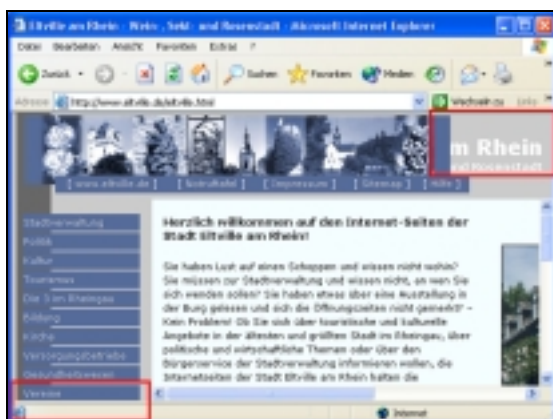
Eltville am Rhein - Wein-, Sekt- und Rosenstadt - Microsoft Internet Explorer

Datei Bearbeiten Ansicht Favoriten Extras ?

Zurück · Suchen Favoriten Medien

Adresse http://www.eltville.de/eltville.html Wechseln zu Links

m Rhein
und Rosenstadt

[ www.eltville.de ] [ Kontaktinfo ] [ Impressum ] [ Sitemap ] [ Hilfe ]

Stadtverwaltung
Politik
Kultur
Tourismus
Die 3 im Rheingau
Bildung
Kirche
Versorgungsbetriebe
Gesundheitswesen
Vereine

Herzlich willkommen auf den Internet-Seiten der Stadt Eltville am Rhein!

Sie haben Lust auf einen Schoppen und wissen nicht wohin? Sie müssen zur Stadtverwaltung und wissen nicht, an wen Sie sich wenden sollen? Sie haben etwas über eine Ausstellung in der Burg gelesen und sich die Öffnungszeiten nicht gemerkt? – Kein Problem! Ob Sie sich über touristische und kulturelle Angebote in der ältesten und größten Stadt im Rheingau, über politische und wirtschaftliche Themen oder über den Bürgerservice der Stadtverwaltung informieren wollen, die Internetseiten der Stadt Eltville am Rhein halten die

Internet